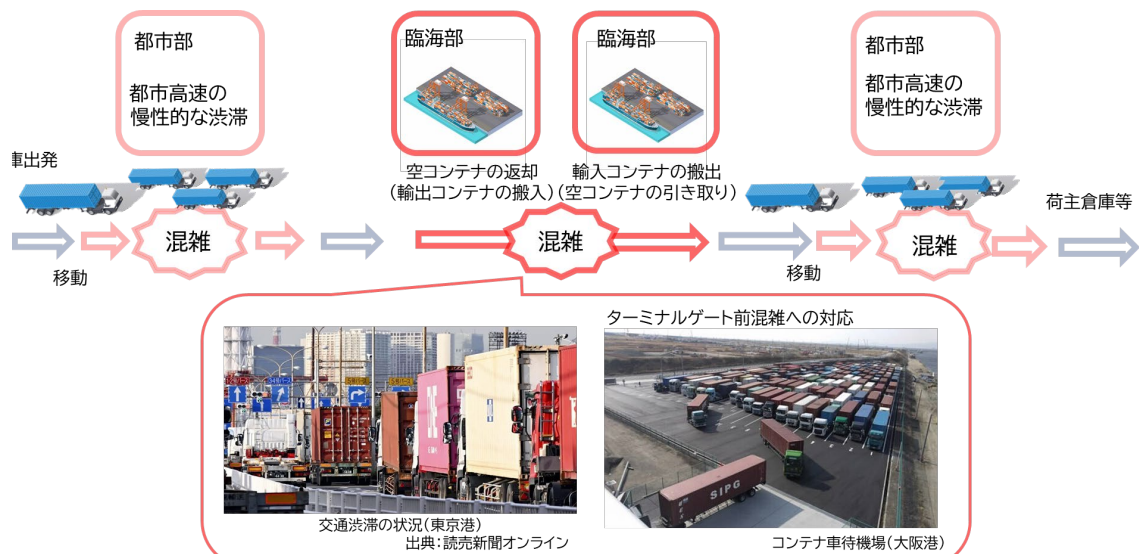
都市部

都市高速の慢性的な渋滞

臨海部

臨海部

都市部

都市高速の慢性的な渋滞

車出発

空コンテナの返却
(輸出コンテナの搬入)

輸入コンテナの搬出
(空コンテナの引き取り)

荷主倉庫等

混雑

混雑

混雑

移動

移動

ターミナルゲート前混雑への対応

交通渋滞の状況(東京港)
出典:読売新聞オンライン

コンテナ車待機場(大阪港)